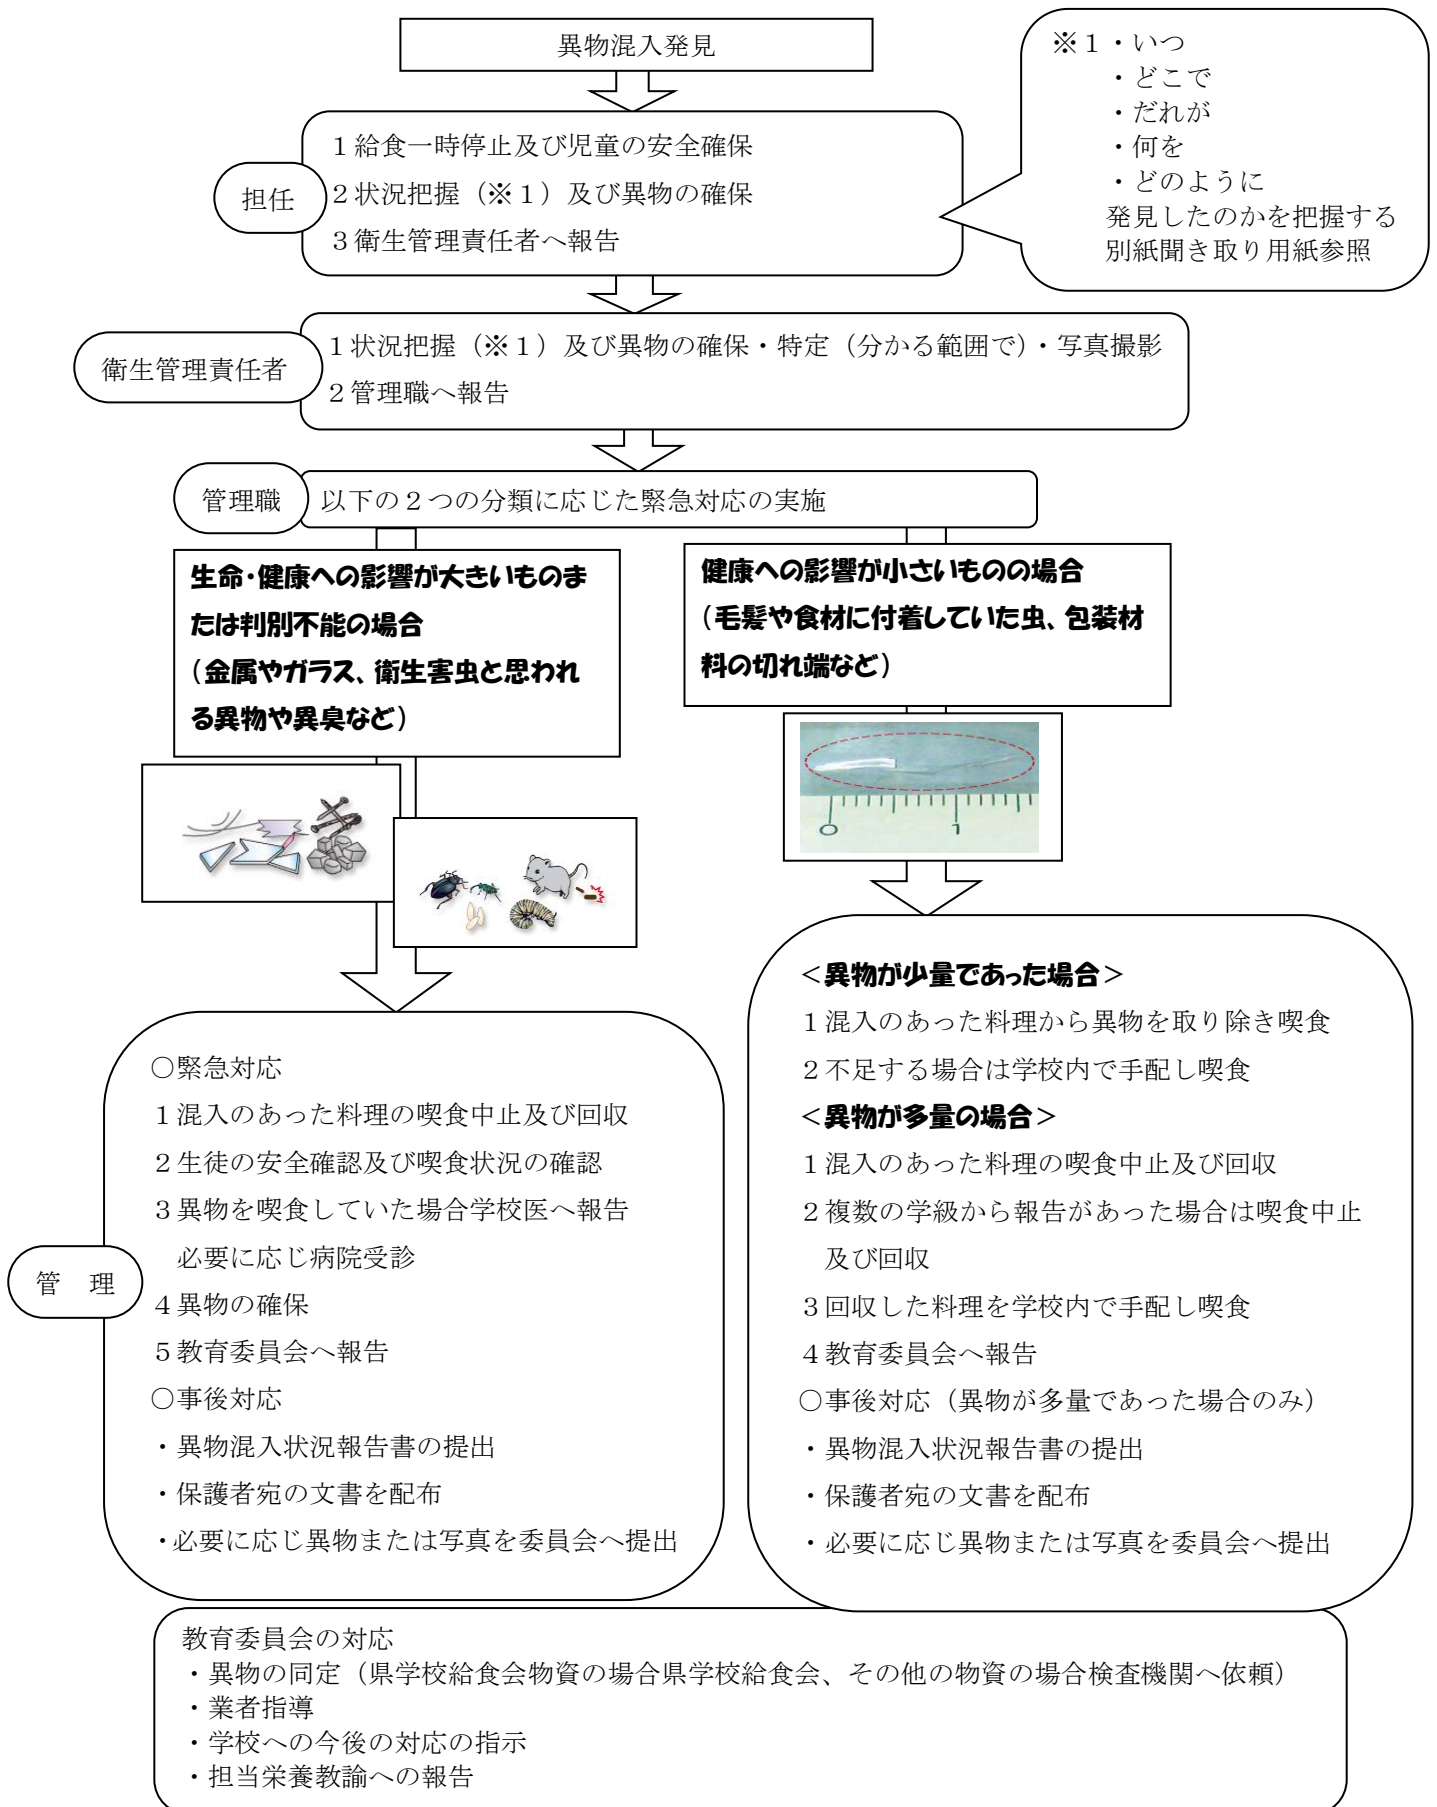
異物混入発見

※１・いつ
・どこで
・だれが
・何を
・どのように
発見したのかを把握する
別紙聞き取り用紙参照

担任

１給食一時停止及び児童の安全確保
２状況把握（※１）及び異物の確保
３衛生管理責任者へ報告

衛生管理責任者

１状況把握（※１）及び異物の確保・特定（分かる範囲で）・写真撮影
２管理職へ報告

管理職

以下の２つの分類に応じた緊急対応の実施

生命･健康への影響が大きいものまたは判別不能の場合
（金属やガラス、衛生害虫と思われる異物や異臭など）

健康への影響が小さいものの場合
（毛髪や食材に付着していた虫、包装材料の切れ端など）

0
1

管　理

○緊急対応
１混入のあった料理の喫食中止及び回収
２生徒の安全確認及び喫食状況の確認
３異物を喫食していた場合学校医へ報告
必要に応じ病院受診
４異物の確保
５教育委員会へ報告
○事後対応
・異物混入状況報告書の提出
・保護者宛の文書を配布
・必要に応じ異物または写真を委員会へ提出

＜異物が少量であった場合＞
１混入のあった料理から異物を取り除き喫食
２不足する場合は学校内で手配し喫食
＜異物が多量の場合＞
１混入のあった料理の喫食中止及び回収
２複数の学級から報告があった場合は喫食中止及び回収
３回収した料理を学校内で手配し喫食
４教育委員会へ報告
○事後対応（異物が多量であった場合のみ）
・異物混入状況報告書の提出
・保護者宛の文書を配布
・必要に応じ異物または写真を委員会へ提出

教育委員会の対応
・異物の同定（県学校給食会物資の場合県学校給食会、その他の物資の場合検査機関へ依頼）
・業者指導
・学校への今後の対応の指示
・担当栄養教諭への報告